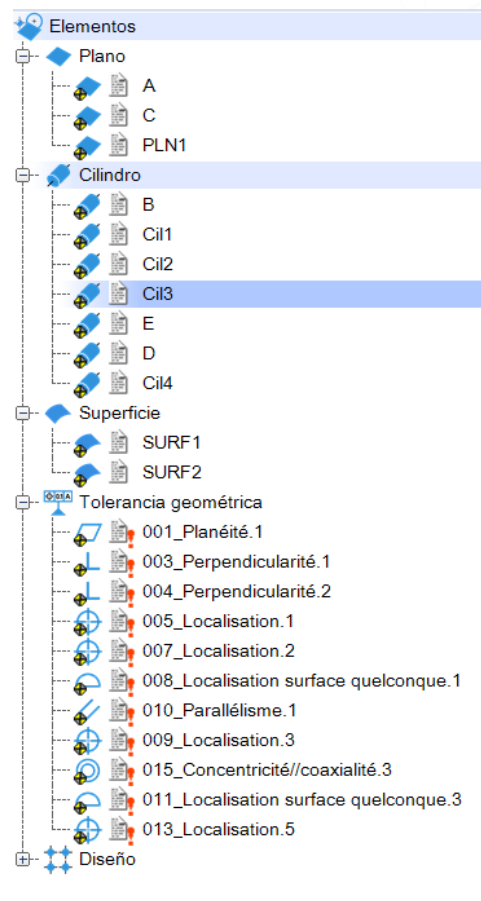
Elementos
Plano
A
C
PLN1
Cilindro
B
Cil1
Cil2
Cil3
E
D
Cil4
Superficie
SURF1
SURF2
Tolerancia geométrica
001_Planéité.1
003_Perpendicularité.1
004_Perpendicularité.2
005_Localisation.1
007_Localisation.2
008_Localisation surface quelconque.1
010_Parallélisme.1
009_Localisation.3
015_Concentricité//coaxialité.3
011_Localisation surface quelconque.3
013_Localisation.5
Diseño